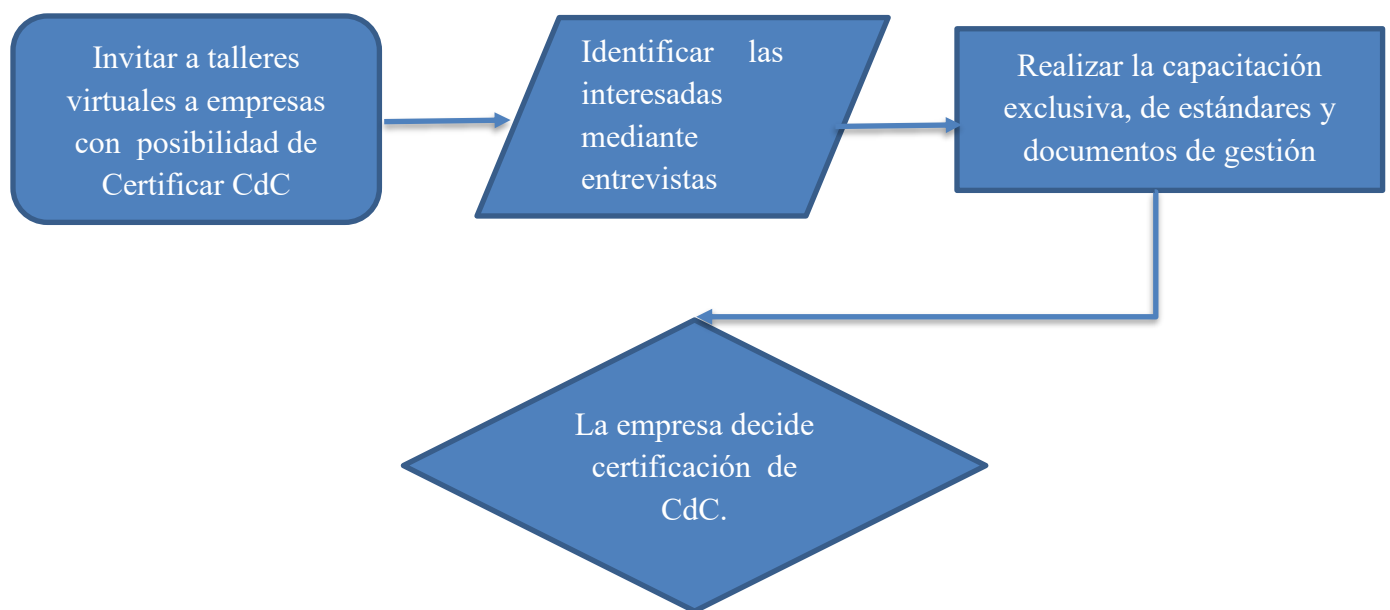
Invitar a talleres virtuales a empresas con posibilidad de Certificar CdC

Identificar las interesadas mediante entrevistas

Realizar la capacitación exclusiva, de estándares y documentos de gestión

La empresa decide certificación de CdC.